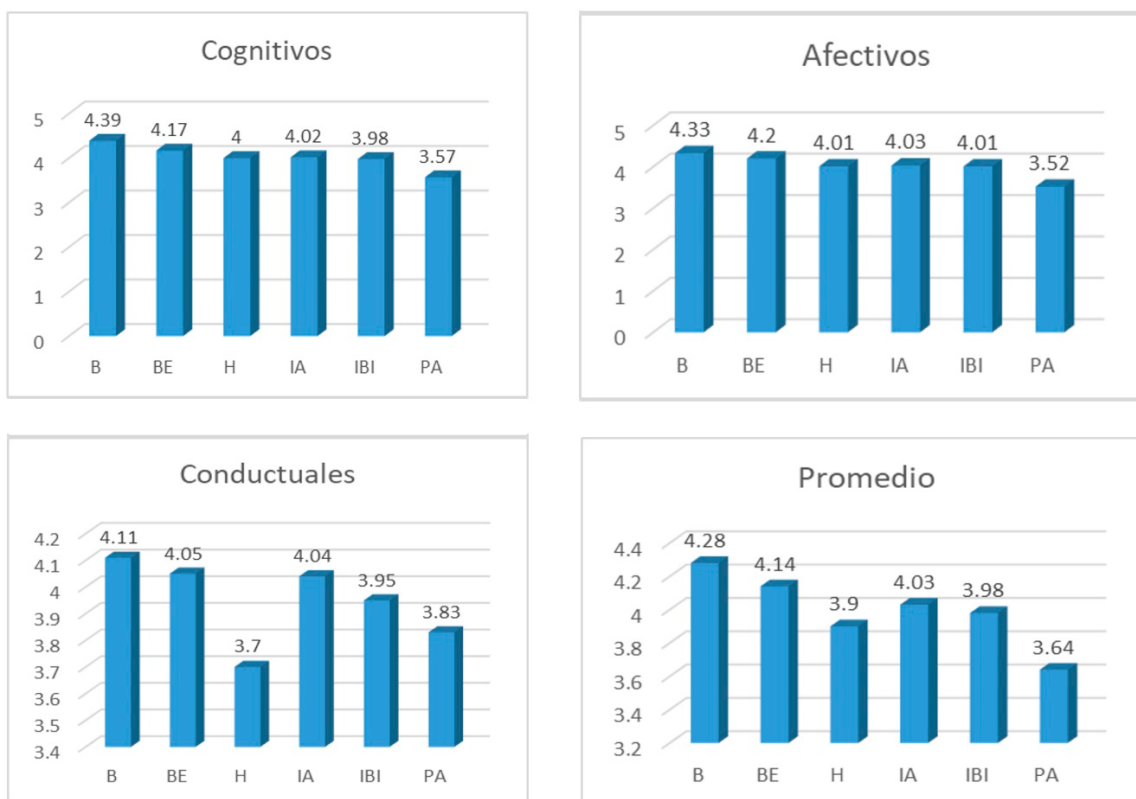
Cognitivos

5
4
3
2
1
0

4.39 4.17 4 4.02 3.98 3.57

B BE H IA IBI PA

Afectivos

5
4
3
2
1
0

4.33 4.2 4.01 4.03 4.01 3.52

B BE H IA IBI PA

Conductuales

4.2
4.1
4
3.9
3.8
3.7
3.6
3.5
3.4

4.11 4.05 3.7 4.04 3.95 3.83

B BE H IA IBI PA

Promedio

4.4
4.2
4
3.8
3.6
3.4
3.2

4.28 4.14 3.9 4.03 3.98 3.64

B BE H IA IBI PA